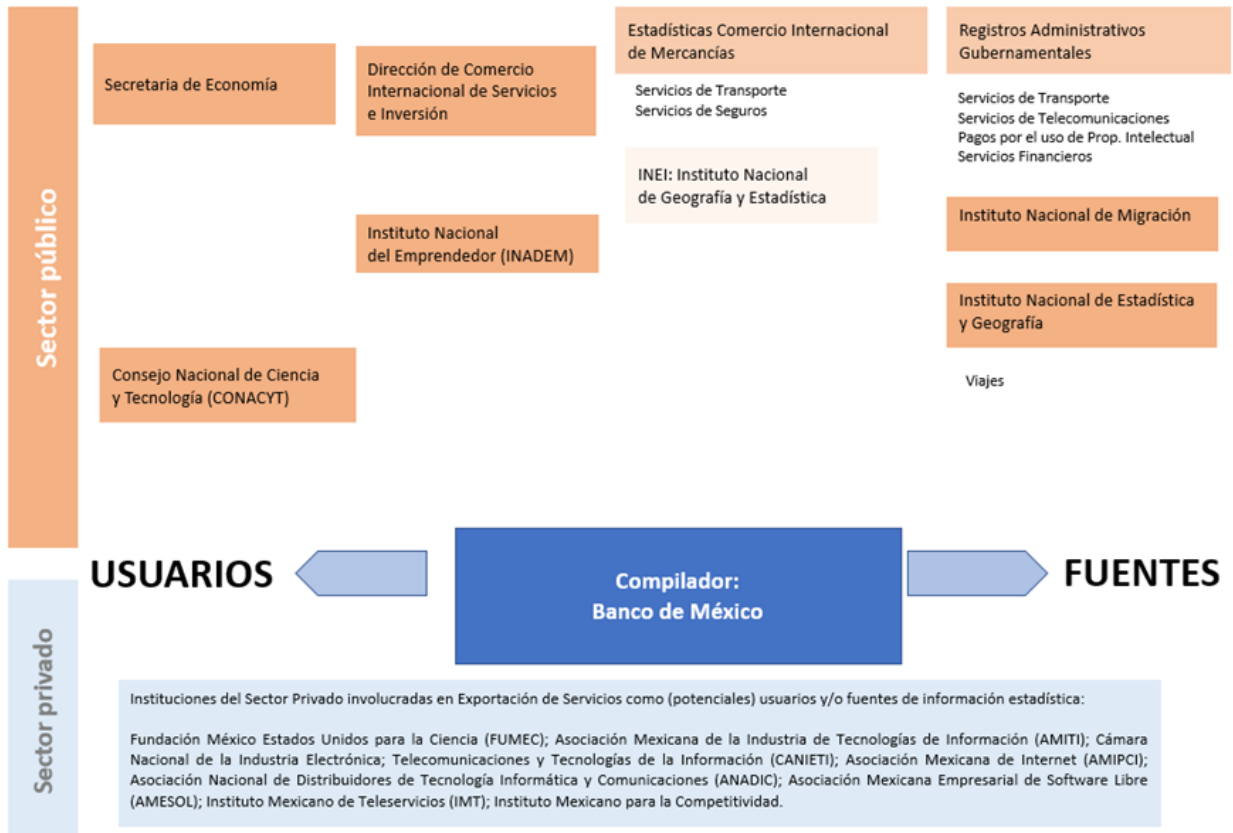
Sector público

Secretaria de Economía

Dirección de Comercio Internacional de Servicios e Inversión

Estadísticas Comercio Internacional de Mercancías

Servicios de Transporte
Servicios de Seguros

Registros Administrativos Gubernamentales

Servicios de Transporte
Servicios de Telecomunicaciones
Pagos por el uso de Prop. Intelectual
Servicios Financieros

INEI: Instituto Nacional de Geografía y Estadística

Instituto Nacional del Emprendedor (INADEM)

Instituto Nacional de Migración

Instituto Nacional de Estadística y Geografía

Viajes

Consejo Nacional de Ciencia y Tecnología (CONACYT)

USUARIOS

Compilador: Banco de México

FUENTES

Sector privado

Instituciones del Sector Privado involucradas en Exportación de Servicios como (potenciales) usuarios y/o fuentes de información estadística:

Fundación México Estados Unidos para la Ciencia (FUMEC); Asociación Mexicana de la Industria de Tecnologías de Información (AMITI); Cámara Nacional de la Industria Electrónica; Telecomunicaciones y Tecnologías de la Información (CANIETI); Asociación Mexicana de Internet (AMIPCI); Asociación Nacional de Distribuidores de Tecnología Informática y Comunicaciones (ANADIC); Asociación Mexicana Empresarial de Software Libre (AMESOL); Instituto Mexicano de Teleservicios (IMT); Instituto Mexicano para la Competitividad.